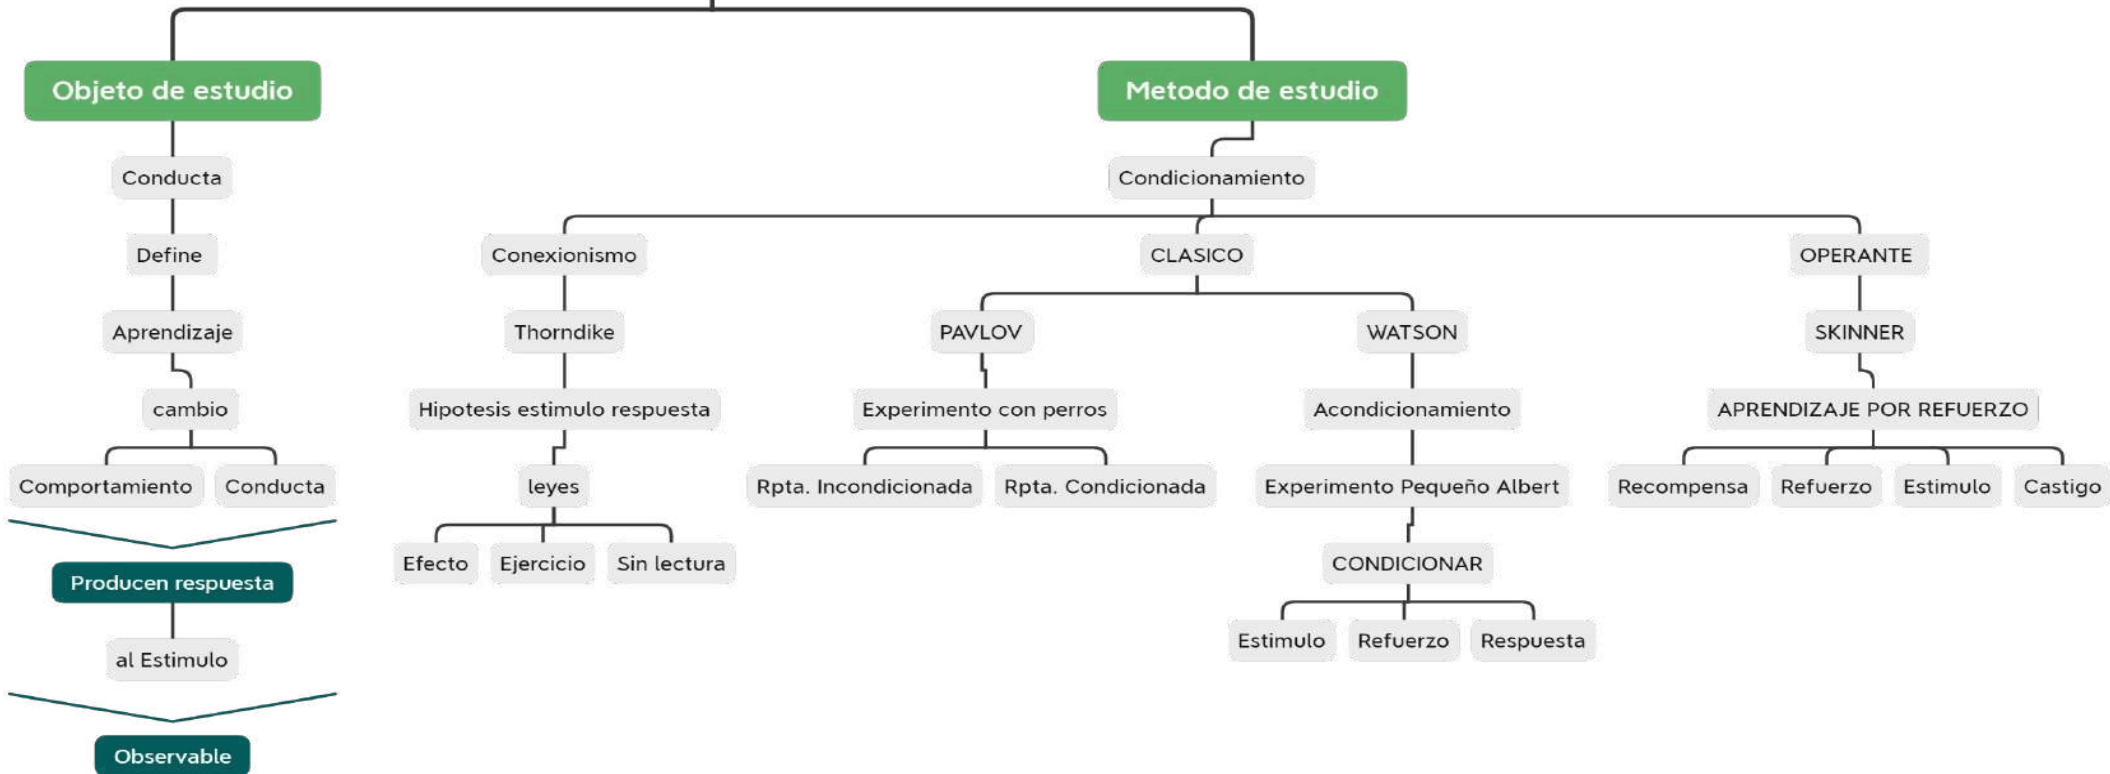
Objeto de estudio

Conducta

Define

Aprendizaje

cambio

Comportamiento

Conducta

Producen respuesta

al Estimulo

Observable

Metodo de estudio

Condicionamiento

Conexionismo

Thorndike

Hipotesis estimulo respuesta

leyes

Efecto

Ejercicio

Sin lectura

CLASICO

PAVLOV

Experimento con perros

Rpta. Incondicionada

Rpta. Condicionada

WATSON

Acondicionamiento

Experimento Pequeño Albert

CONDICIONAR

Estimulo

Refuerzo

Respuesta

OPERANTE

SKINNER

APRENDIZAJE POR REFUERZO

Recompensa

Refuerzo

Estimulo

Castigo